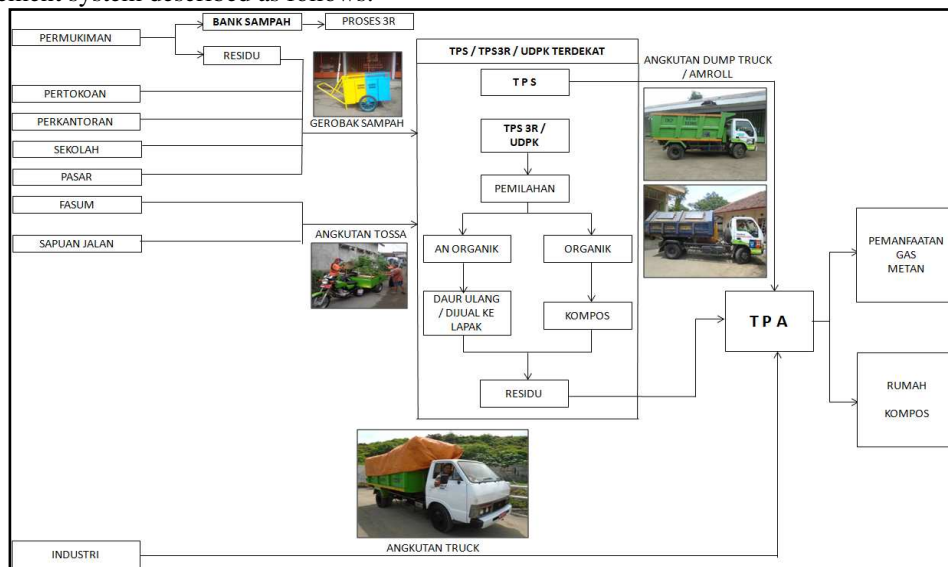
ement system described as follows:

PERMUKIMAN
BANK SAMPAH
PROSES 3R
RESIDU
PERTOKOAN
PERKANTORAN
SEKOLAH
PASAR
GEROBAK SAMPAH
FASUM
SAPUAN JALAN
ANGKUTAN TOSSA
TPS / TPS3R / UDPK TERDEKAT
T P S
TPS 3R / UDPK
PEMILAHAN
AN ORGANIK
ORGANIK
DAUR ULANG / DIJUAL KE LAPAK
KOMPOS
RESIDU
ANGKUTAN DUMP TRUCK / AMROLL
T P A
PEMANFAATAN GAS METAN
RUMAH KOMPOS
ANGKUTAN TRUCK
INDUSTRI